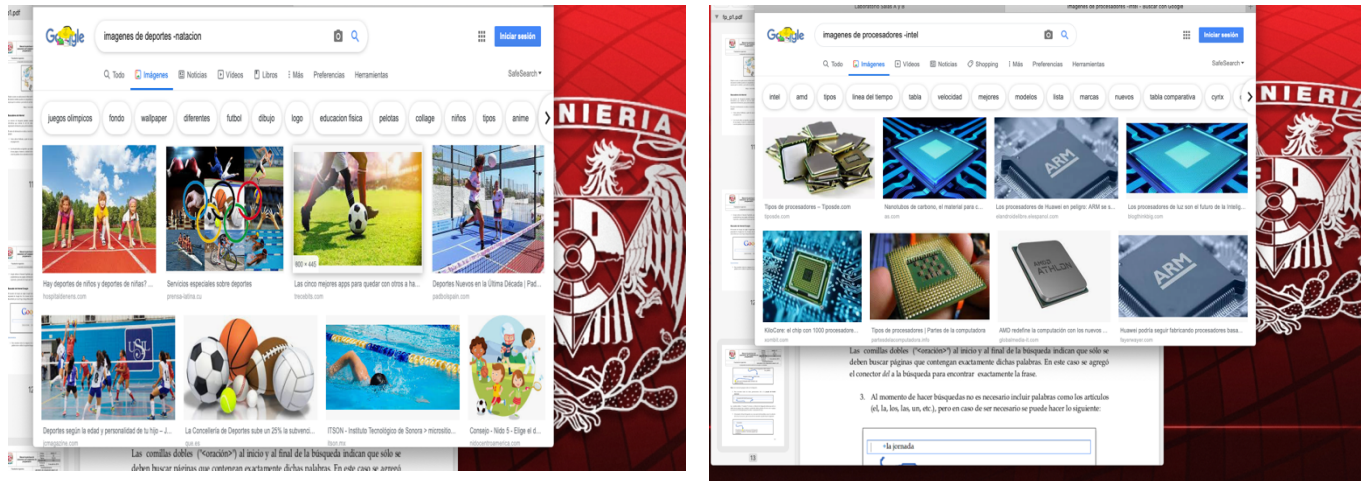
Google

imagenes de deportes -natacion

Iniciar sesión

Todo Imágenes Noticias Videos Libros Más Preferencias Herramientas SafeSearch

juegos olimpicos fondo wallpaper diferentes futbol dibujo logo educacion fisica pelotas collage niños tipos anime

Hay deportes de niños y deportes de niñas? ...
hospitaldeniens.com

Servicios especiales sobre deportes
prensa-latina.cu

800 × 445
Las cinco mejores apps para quedar con otros a h...
trecebits.com

Deportes Nuevos en la Última Década | Pad...
padelspain.com

Deportes según la edad y personalidad de tu hijo – J...
jcmagazine.com

La Concejería de Deportes sube un 25% la subvenció...
que.es

ITSON - Instituto Tecnológico de Sonora > micrositio...
itson.mx

Consejo - Nido 5 - Elige el d...
nidocertinamerica.com

Las comillas dobles ("<oración>") al inicio y al final de la búsqueda indican que sólo se deben buscar páginas que contengan exactamente dichas palabras. En este caso se agregó

NIERIA

Laboratorio Salas A y B

imagenes de procesadores -intel - Buscar con Google

Google

imagenes de procesadores -intel

Iniciar sesión

Todo Imágenes Videos Noticias Shopping Más Preferencias Herramientas SafeSearch

intel amd tipos linea del tiempo tabla velocidad mejores modelos lista marcas nuevos tabla comparativa cyrix

Tipos de procesadores – Tiposde.com
tiposde.com

Nanotubos de carbono, el material para c...
as.com

Los procesadores de Huawei en peligro: ARM se s...
elandroidelibre.elespanol.com

Los procesadores de luz son el futuro de la intelig...
blogthinkbig.com

KiloCore: el chip con 1000 procesadore...
xataka.com

Tipos de procesadores | Partes de la computadora
partesdelacomputadora.info

AMD redefine la computación con los nuevos ...
globalmedia-it.com

Huawei podría seguir fabricando procesadores basa...
fayerwayer.com

Las comillas dobles ("<oración>") al inicio y al final de la búsqueda indican que sólo se deben buscar páginas que contengan exactamente dichas palabras. En este caso se agregó el conector *del* a la búsqueda para encontrar exactamente la frase.

3. Al momento de hacer búsquedas no es necesario incluir palabras como los artículos (el, la, los, las, un, etc.), pero en caso de ser necesario se puede hacer lo siguiente:

+la jornada

13

NIERIA